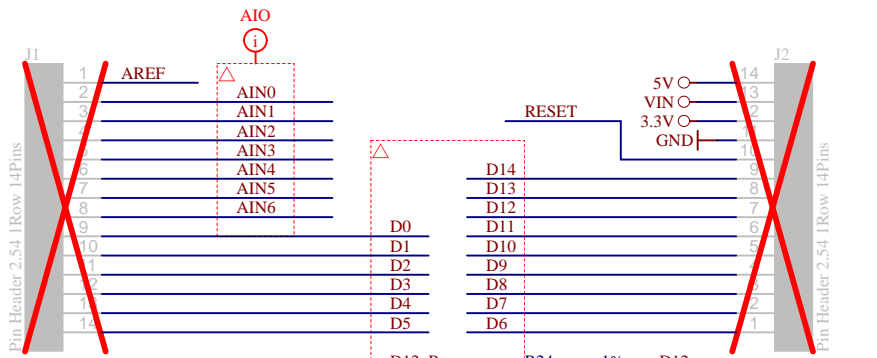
AIO
i
J1
1
2
3
4
5
6
7
8
9
10
11
12
13
14
Pin Header 2.54 1Row 14Pins
AREF
AIN0
AIN1
AIN2
AIN3
AIN4
AIN5
AIN6
D0
D1
D2
D3
D4
D5
RESET
D14
D13
D12
D11
D10
D9
D8
D7
D6
5V
VIN
3.3V
GND
J2
14
13
12
11
10
9
8
7
6
5
4
3
2
1
Pin Header 2.54 1Row 14Pins
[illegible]